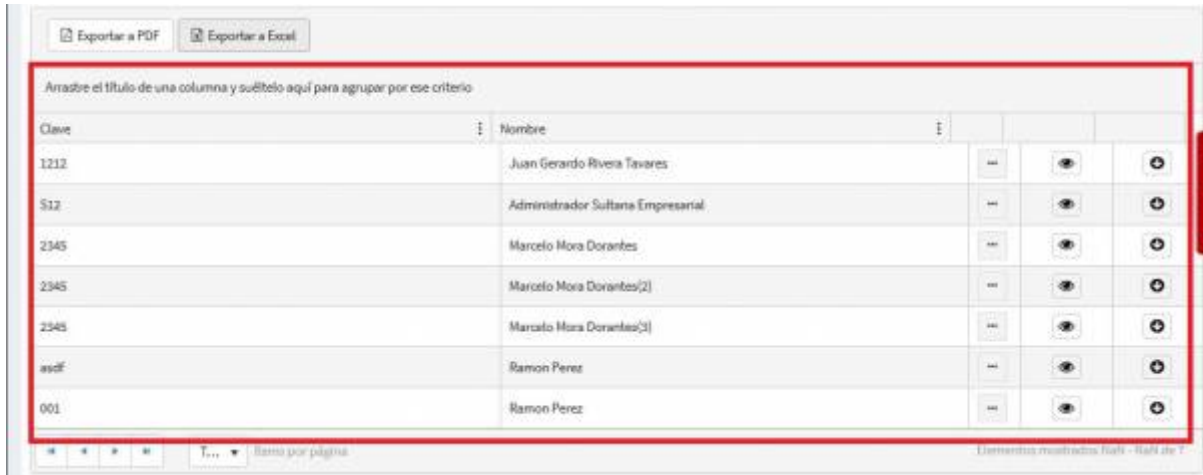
Exportar a PDF Exportar a Excel

Arrastre el título de una columna y suéltelo aquí para agrupar por ese criterio

| Clave | Nombre | | | |
|---|---|---|---|---|
| 1212 | Juan Gerardo Rivera Tavares | | | |
| 512 | Administrador Sultana Empresarial | | | |
| 2345 | Marcelo Mora Dorantes | | | |
| 2345 | Marcelo Mora Dorantes(2) | | | |
| 2345 | Marcelo Mora Dorantes(3) | | | |
| asdf | Ramon Perez | | | |
| 001 | Ramon Perez | | | |

T... Items por página

Elementos mostrados NaN - NaN de 7